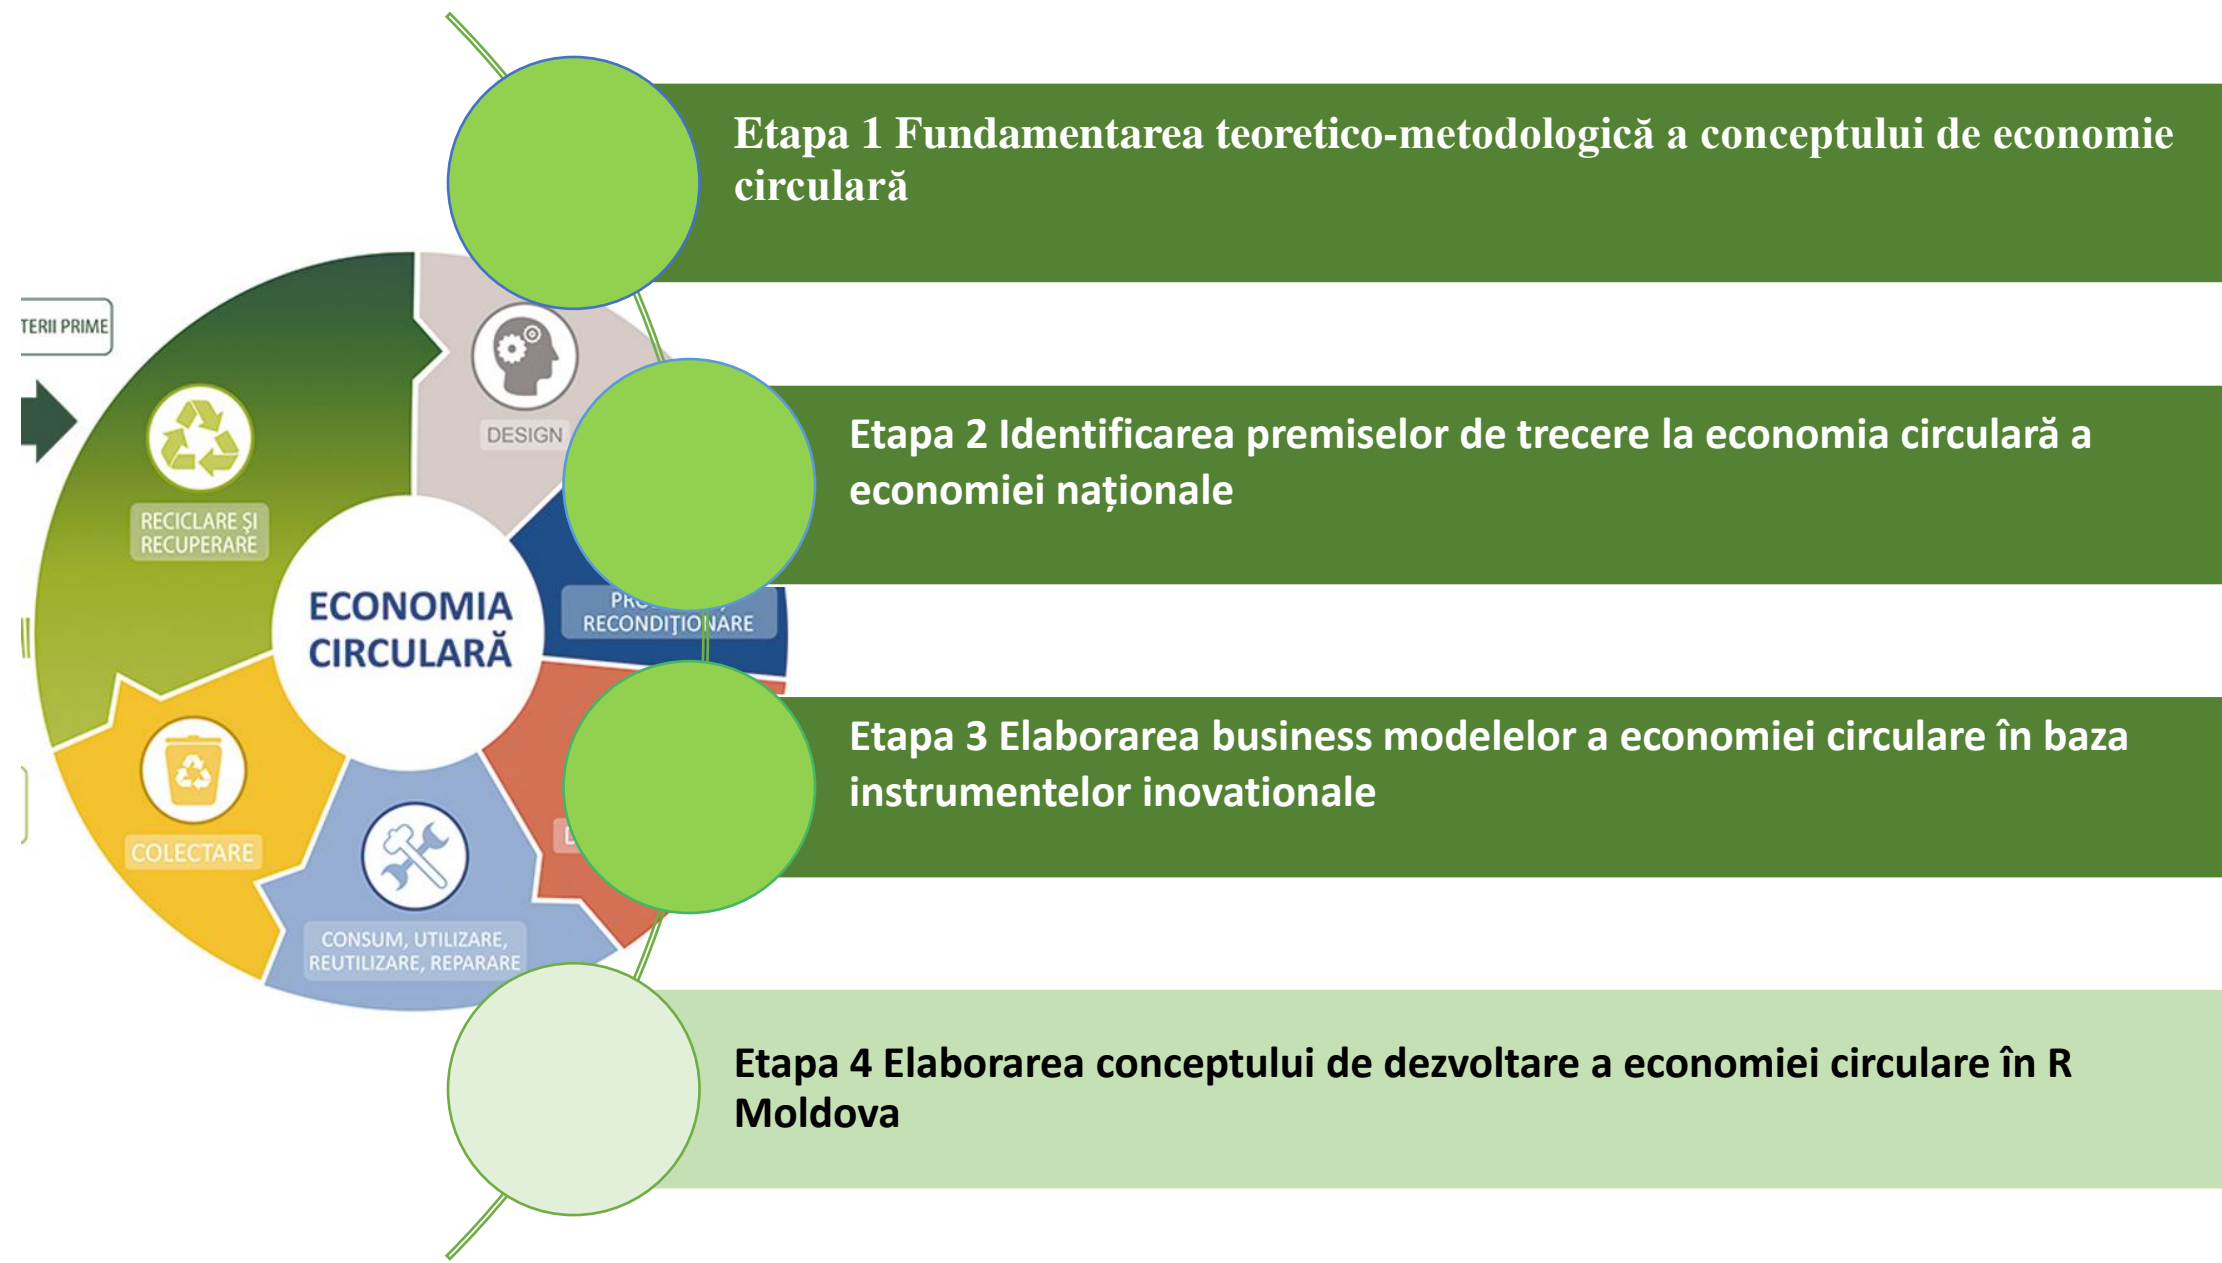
Etapa 1 Fundamentarea teoretico-metodologică a conceptului de economie circulară

TERII PRIME

DESIGN

RECICLARE ŞI RECUPERARE

ECONOMIA CIRCULARĂ

PR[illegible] RECONDIȚIONARE

COLECTARE

CONSUM, UTILIZARE, REUTILIZARE, REPARARE

Etapa 2 Identificarea premiselor de trecere la economia circulară a economiei naționale

Etapa 3 Elaborarea business modelelor a economiei circulare în baza instrumentelor inovationale

Etapa 4 Elaborarea conceptului de dezvoltare a economiei circulare în R Moldova